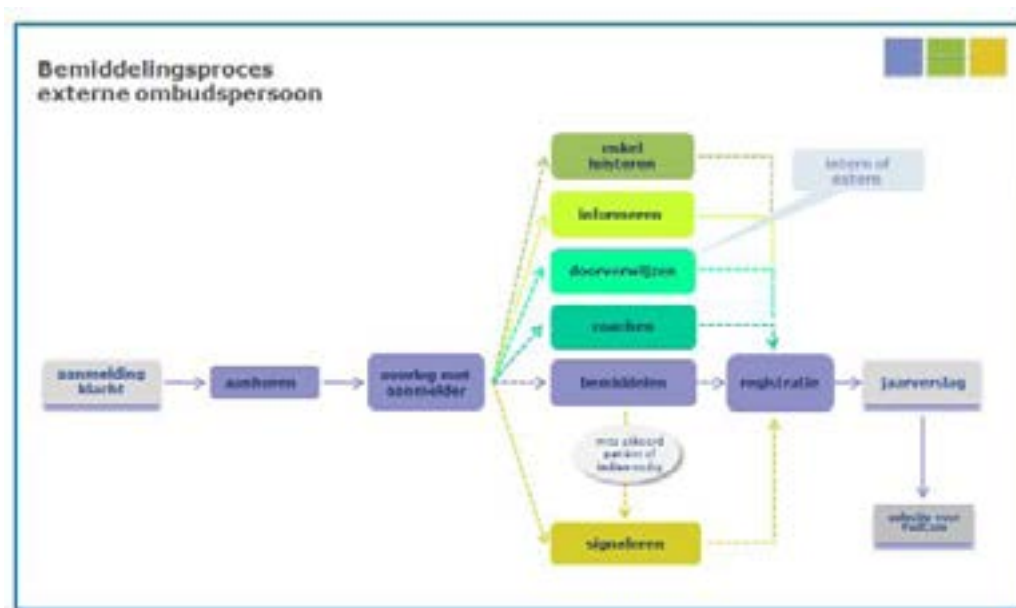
Bemiddelingsproces
externe ombudspersoon

enkel luisteren

informeren

doorverwijzen

coachen

interne of externe

aanmelding klacht

aanhoren

overleg met aanmelder

bemiddelen

registratie

jaarverslag

mits akkoord partijen of betrokkenen

signaleren

website voor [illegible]